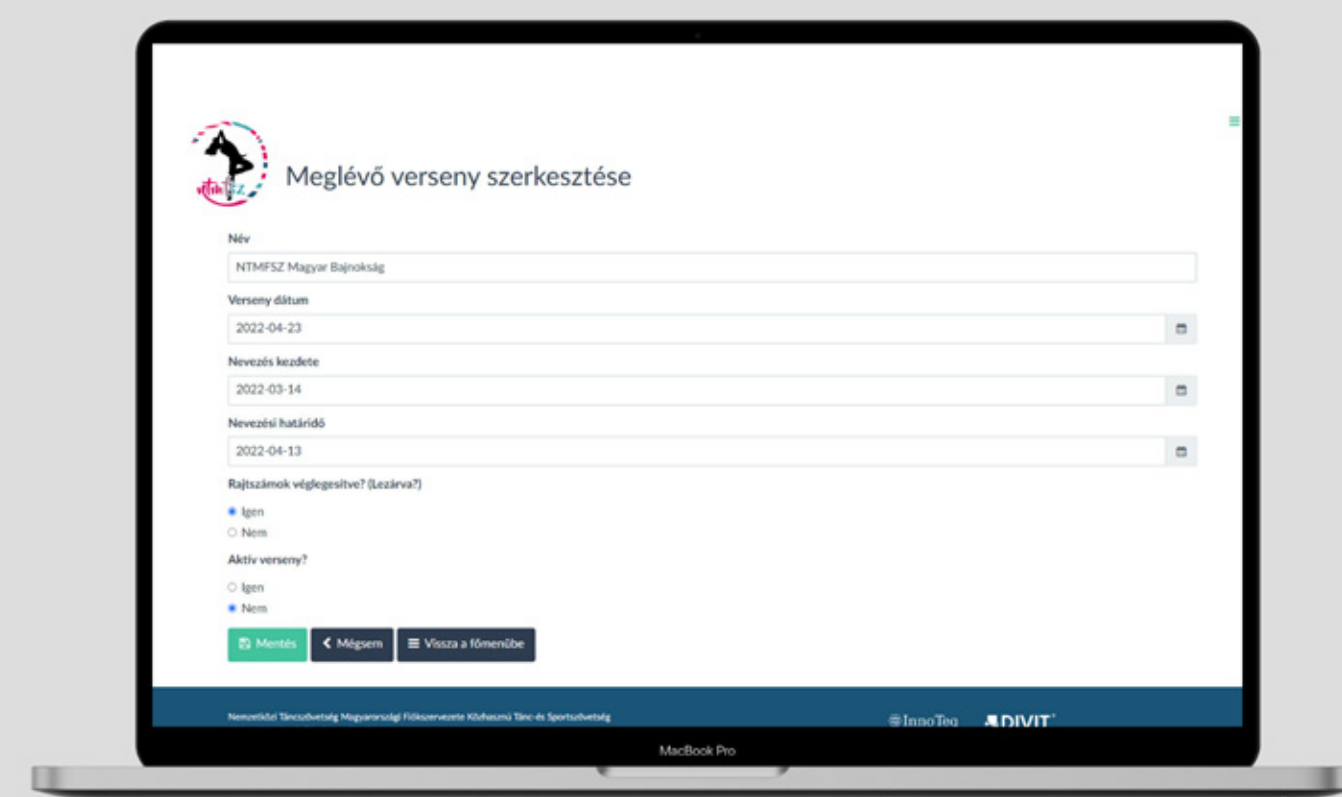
Meglévő verseny szerkesztése

Név

NTMFSZ Magyar Bajnokság

Verseny dátum

2022-04-23

Nevezés kezdete

2022-03-14

Nevezési határidő

2022-04-13

Rajtszámok véglegesítve? (Lezárva?)

Igen

Nem

Aktív verseny?

Igen

Nem

Mentés

Mégsem

Vissza a főmenübe

Nemzetközi Táncszövetség Magyarországi Fiókszervezete Közhasznú Tánc és Sportszövetség

InnoTeq

DIVIT

MacBook Pro